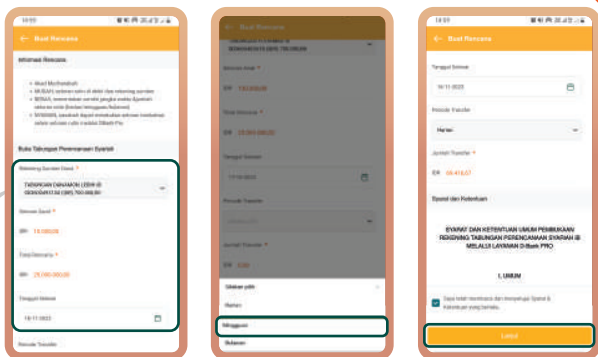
14:55

← Buat Rencana

Informasi Rencana

Buka Tabungan Perencanaan Syariah

Rekening Sumber Dana *

TABUNGAN DANAMON LEBIH iB

Setoran Awal *

IDR 13.000,00

Total Rencana *

IDR 25.000.000,00

Tanggal Selesai

19-11-2025

Periode Transfer

← Buat Rencana

Setoran Awal *

IDR 13.000,00

Total Rencana *

IDR 25.000.000,00

Tanggal Selesai

Periode Transfer

Jumlah Transfer *

IDR

Silakan pilih

Harian

Mingguan

Bulanan

14:55

← Buat Rencana

Tanggal Selesai

19-11-2025

Periode Transfer

Harian

Jumlah Transfer

IDR 66.418,61

Syarat dan Ketentuan

SYARAT DAN KETENTUAN UMUM PEMBUKAAN REKENING TABUNGAN PERENCANAAN SYARIAH iB MELALUI LAYANAN D-Bank PRO

1. UMUM

Saya telah membaca dan menyetujui Syarat & Ketentuan yang berlaku.

Lanjut